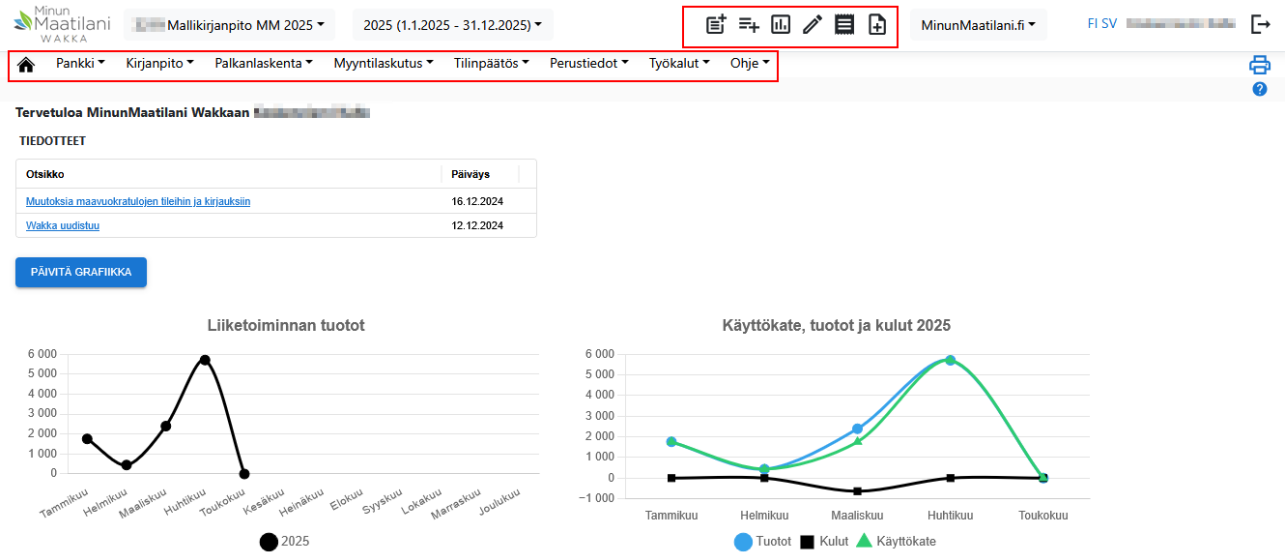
Minun Maatilani WAKKA

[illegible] Mallikirjanpito MM 2025 ▾

2025 (1.1.2025 - 31.12.2025) ▾

MinunMaatilani.fi ▾

FI SV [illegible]

Pankki ▾ Kirjanpito ▾ Palkanlaskenta ▾ Myyntilaskutus ▾ Tilinpäätös ▾ Perustiedot ▾ Työkalut ▾ Ohje ▾

Tervetuloa MinunMaatilani Wakkaan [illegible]

TIEDOTTEET

| Otsikko | Päiväys |
|---|---|
| Muutoksia maavuokratulojen tileihin ja kirjauksiin | 16.12.2024 |
| Wakka uudistuu | 12.12.2024 |

PÄIVITÄ GRAFIIKKA

Liiketoiminnan tuotot

6 000
5 000
4 000
3 000
2 000
1 000
0

Tammikuu Helmikuu Maaliskuu Huhtikuu Toukokuu Kesäkuu Heinäkuu Elokuu Syyskuu Lokakuu Marraskuu Joulukuu

2025

Käyttökate, tuotot ja kulut 2025

6 000
5 000
4 000
3 000
2 000
1 000
0
−1 000

Tammikuu Helmikuu Maaliskuu Huhtikuu Toukokuu

Tuotot Kulut Käyttökate